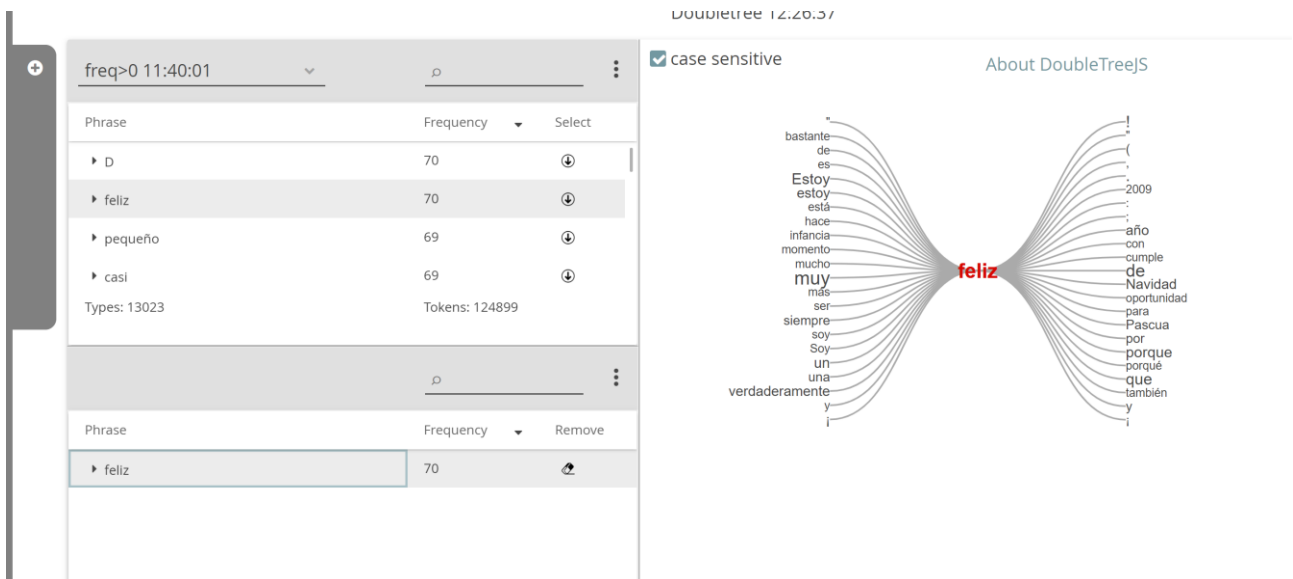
Doubletree 12:26:37

freq>0 11:40:01

| Phrase | Frequency | Select |
|---|---|---|
| D | 70 | |
| feliz | 70 | |
| pequeño | 69 | |
| casi | 69 | |

Types: 13023
Tokens: 124899

| Phrase | Frequency | Remove |
|---|---|---|
| feliz | 70 | |

case sensitive

About DoubleTreeJS

"
bastante
de
es
Estoy
estoy
está
hace
infancia
momento
mucho
muy
más
ser
siempre
soy
Soy
un
una
verdaderamente
y
i

feliz

!
"
(
,
.
2009
:
;
año
con
cumple
de
Navidad
oportunidad
para
Pascua
por
porque
porqué
que
también
y
i